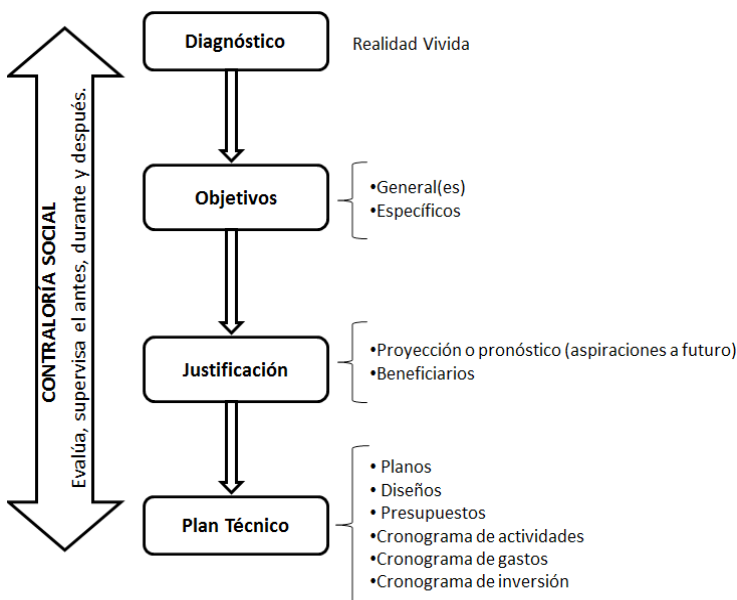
CONTRALORÍA SOCIAL
Evalúa, supervisa el antes, durante y después.

Diagnóstico

Realidad Vivida

Objetivos

•General(es)
•Específicos

Justificación

•Proyección o pronóstico (aspiraciones a futuro)
•Beneficiarios

Plan Técnico

• Planos
• Diseños
• Presupuestos
•Cronograma de actividades
•Cronograma de gastos
•Cronograma de inversión